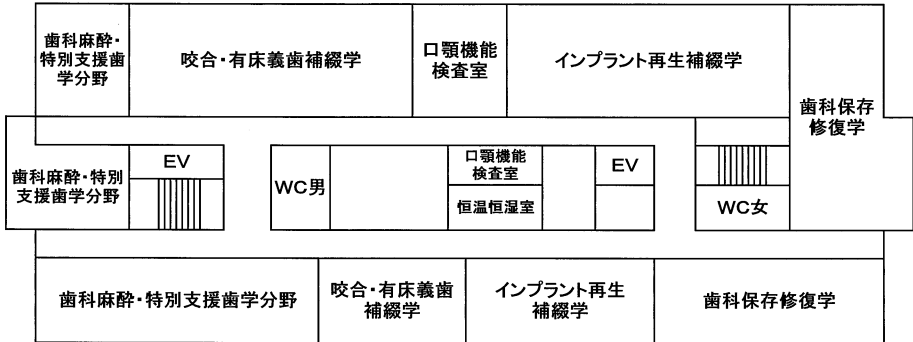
歯科麻酔・特別支援歯学分野

咬合・有床義歯補綴学

口顎機能検査室

インプラント再生補綴学

歯科保存修復学

歯科麻酔・特別支援歯学分野

EV

WC男

口顎機能検査室

恒温恒湿室

EV

WC女

歯科麻酔・特別支援歯学分野

咬合・有床義歯補綴学

インプラント再生補綴学

歯科保存修復学